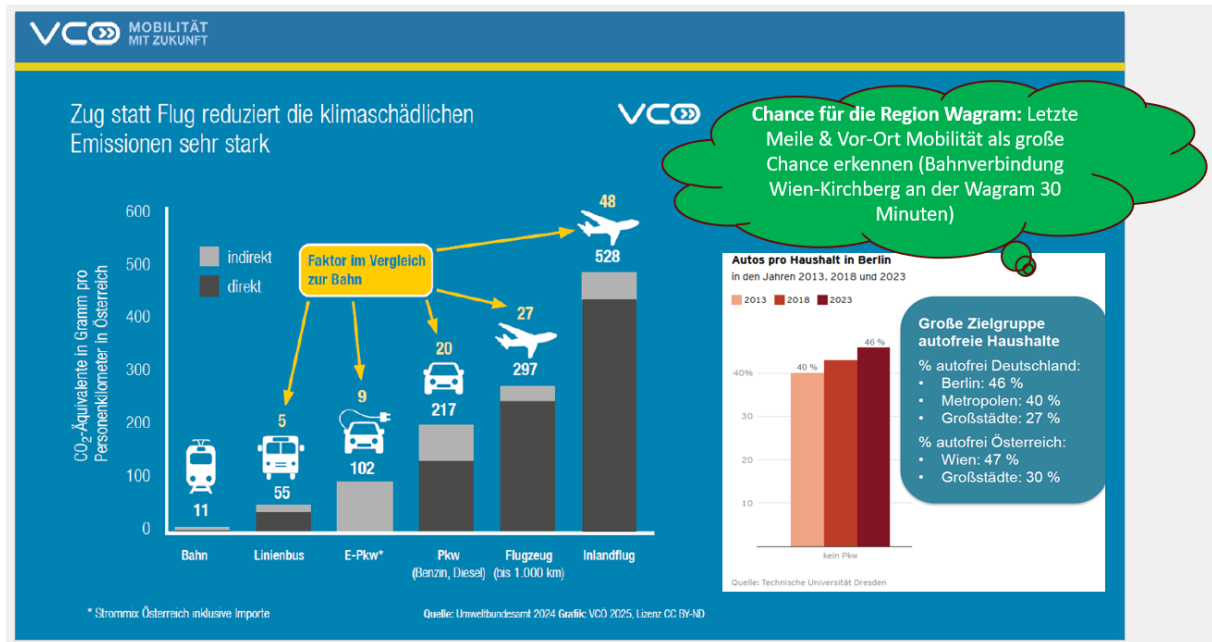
VCÖ MOBILITÄT MIT ZUKUNFT

Zug statt Flug reduziert die klimaschädlichen Emissionen sehr stark

VCÖ

Chance für die Region Wagram: Letzte Meile & Vor-Ort Mobilität als große Chance erkennen (Bahnverbindung Wien-Kirchberg an der Wagram 30 Minuten)

$CO_2$-Äquivalente in Gramm pro Personenkilometer in Österreich

600
500
400
300
200
100
0

indirekt
direkt

Faktor im Vergleich zur Bahn

5
9
20
27
48

11
55
102
217
297
528

Bahn
Linienbus
E-Pkw*
Pkw (Benzin, Diesel)
Flugzeug (bis 1.000 km)
Inlandflug

Autos pro Haushalt in Berlin
in den Jahren 2013, 2018 und 2023

2013
2018
2023

40 %
46 %
40%
30
20
10
kein Pkw

Quelle: Technische Universität Dresden

Große Zielgruppe autofreie Haushalte

% autofrei Deutschland:
• Berlin: 46 %
• Metropolen: 40 %
• Großstädte: 27 %

% autofrei Österreich:
• Wien: 47 %
• Großstädte: 30 %

* Strommix Österreich inklusive Importe

Quelle: Umweltbundesamt 2024 Grafik: VCÖ 2025, Lizenz CC BY-ND